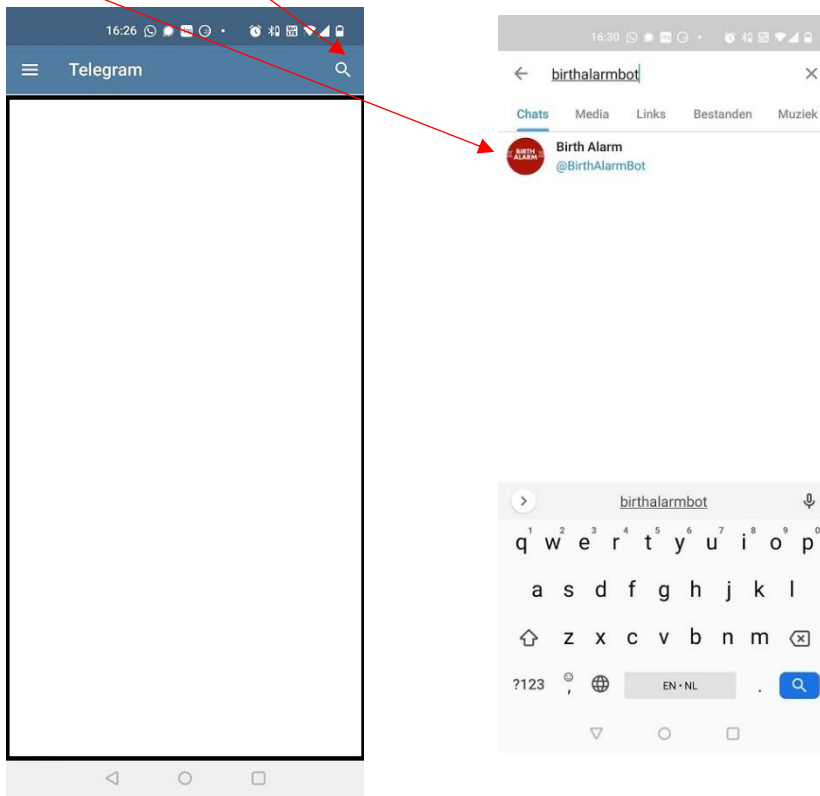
16:26

Telegram

16:30

birthalarmbot

Chats Media Links Bestanden Muziek

BIRTH ALARM

Birth Alarm
@BirthAlarmBot

birthalarmbot

q w e r t y u i o p
1 2 3 4 5 6 7 8 9 0

a s d f g h j k l

z x c v b n m

?123 , EN • NL .